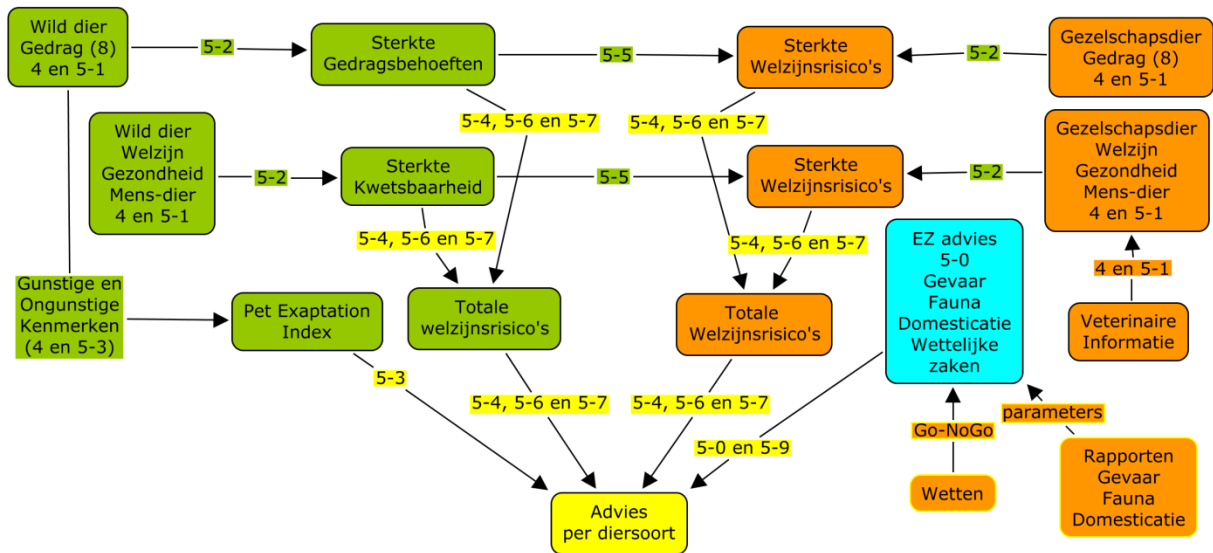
Wild dier
Gedrag (8)
4 en 5-1

5-2

Sterkte
Gedragsbehoeften

5-5

Sterkte
Welzijnsrisico's

5-2

Gezelschapsdier
Gedrag (8)
4 en 5-1

5-4, 5-6 en 5-7

5-4, 5-6 en 5-7

Wild dier
Welzijn
Gezondheid
Mens-dier
4 en 5-1

5-2

Sterkte
Kwetsbaarheid

5-5

Sterkte
Welzijnsrisico's

5-2

Gezelschapsdier
Welzijn
Gezondheid
Mens-dier
4 en 5-1

5-4, 5-6 en 5-7

5-4, 5-6 en 5-7

EZ advies
5-0
Gevaar
Fauna
Domesticatie
Wettelijke
zaken

4 en 5-1

Gunstige en
Ongunstige
Kenmerken
(4 en 5-3)

Pet Exaptation
Index

Totale
welzijnsrisico's

Totale
Welzijnsrisico's

Veterinaire
Informatie

5-3

5-4, 5-6 en 5-7

5-4, 5-6 en 5-7

5-0 en 5-9

parameters

Go-NoGo

Rapporten
Gevaar
Fauna
Domesticatie

Wetten

Advies
per diersoort